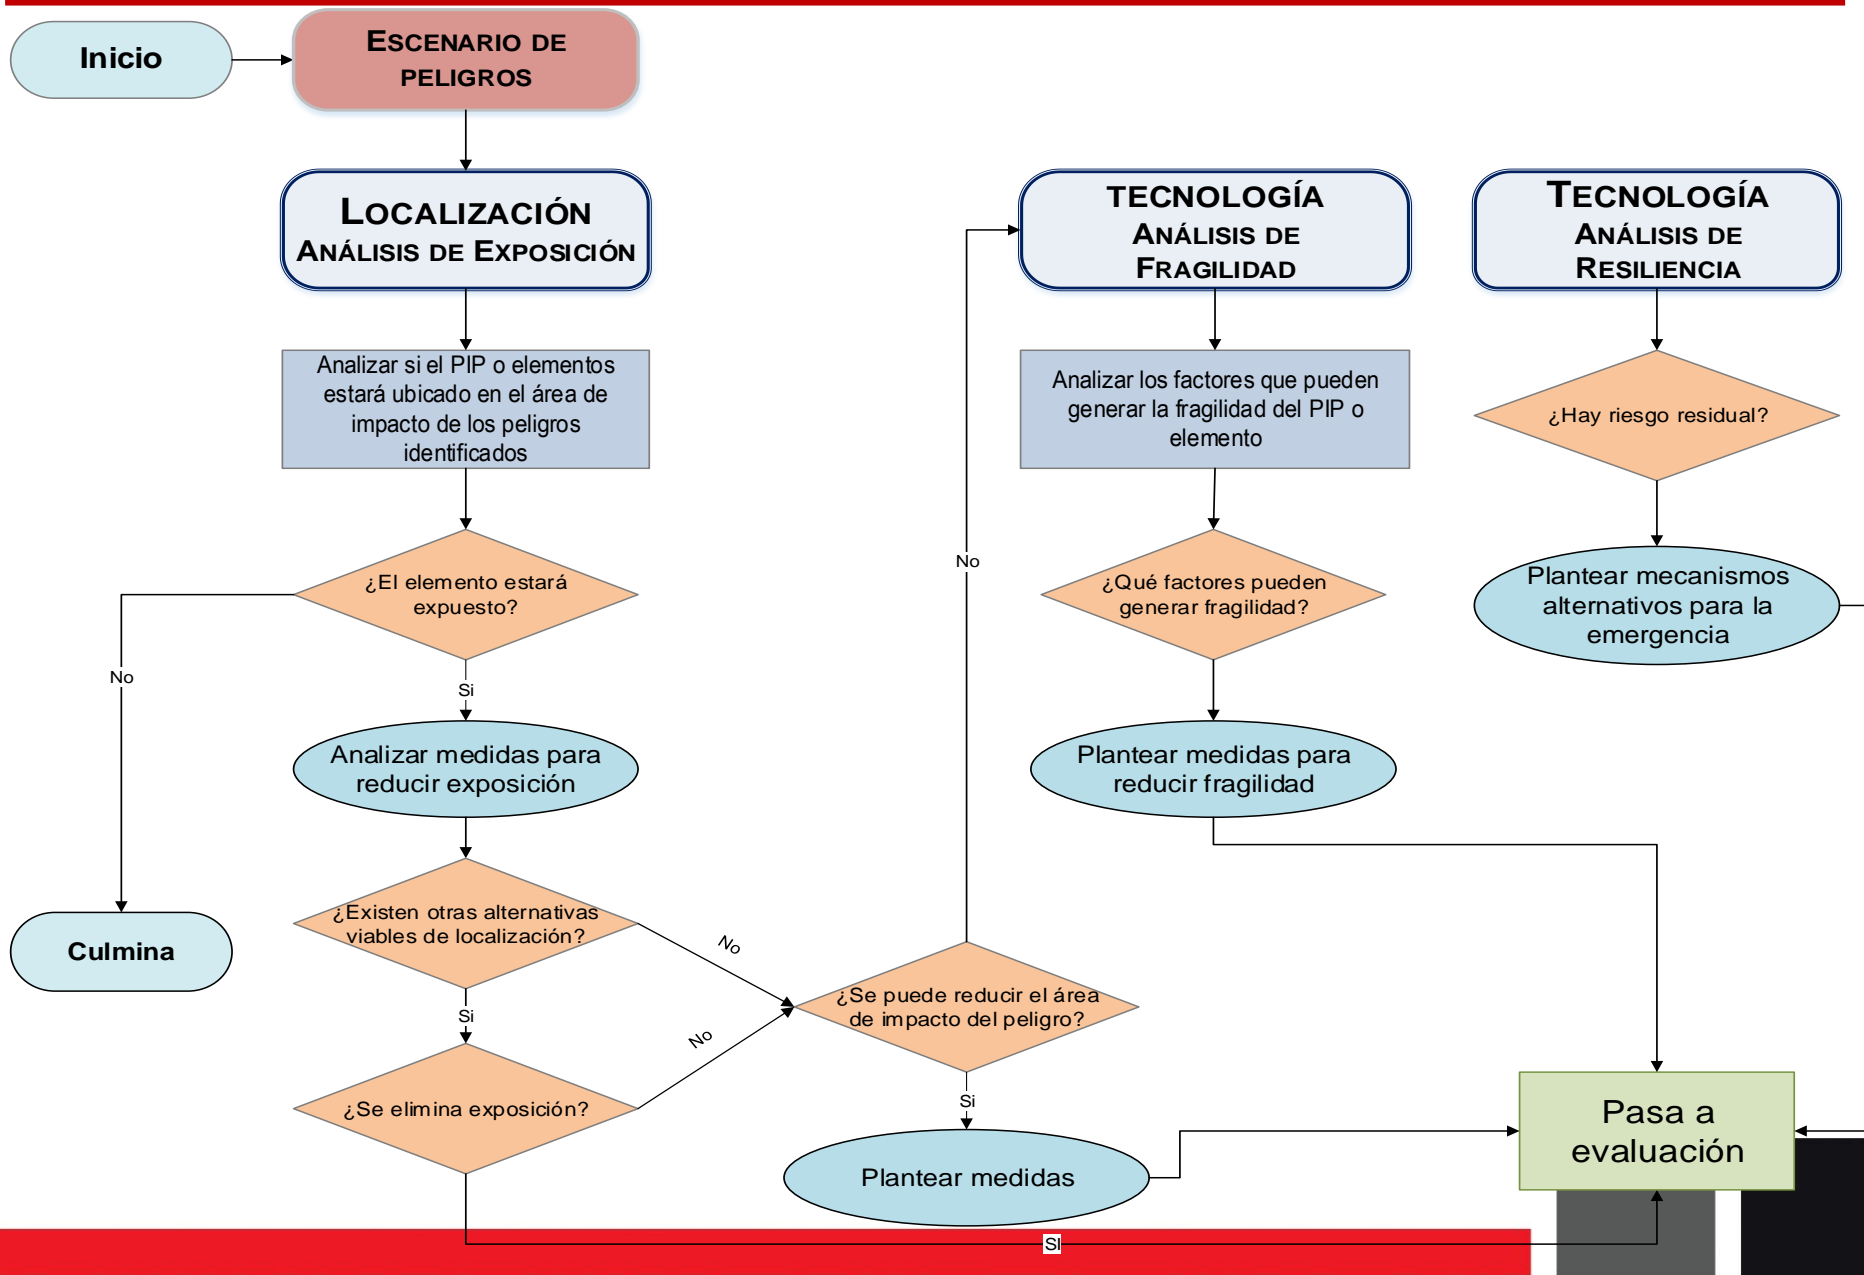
Inicio

ESCENARIO DE PELIGROS

LOCALIZACIÓN
ANÁLISIS DE EXPOSICIÓN

Analizar si el PIP o elementos estará ubicado en el área de impacto de los peligros identificados

¿El elemento estará expuesto?

No

Si

Analizar medidas para reducir exposición

Culmina

¿Existen otras alternativas viables de localización?

No

Si

¿Se elimina exposición?

No

¿Se puede reducir el área de impacto del peligro?

No

Si

Plantear medidas

SI

TECNOLOGÍA
ANÁLISIS DE FRAGILIDAD

Analizar los factores que pueden generar la fragilidad del PIP o elemento

¿Qué factores pueden generar fragilidad?

Plantear medidas para reducir fragilidad

TECNOLOGÍA
ANÁLISIS DE RESILIENCIA

¿Hay riesgo residual?

Plantear mecanismos alternativos para la emergencia

Pasa a evaluación